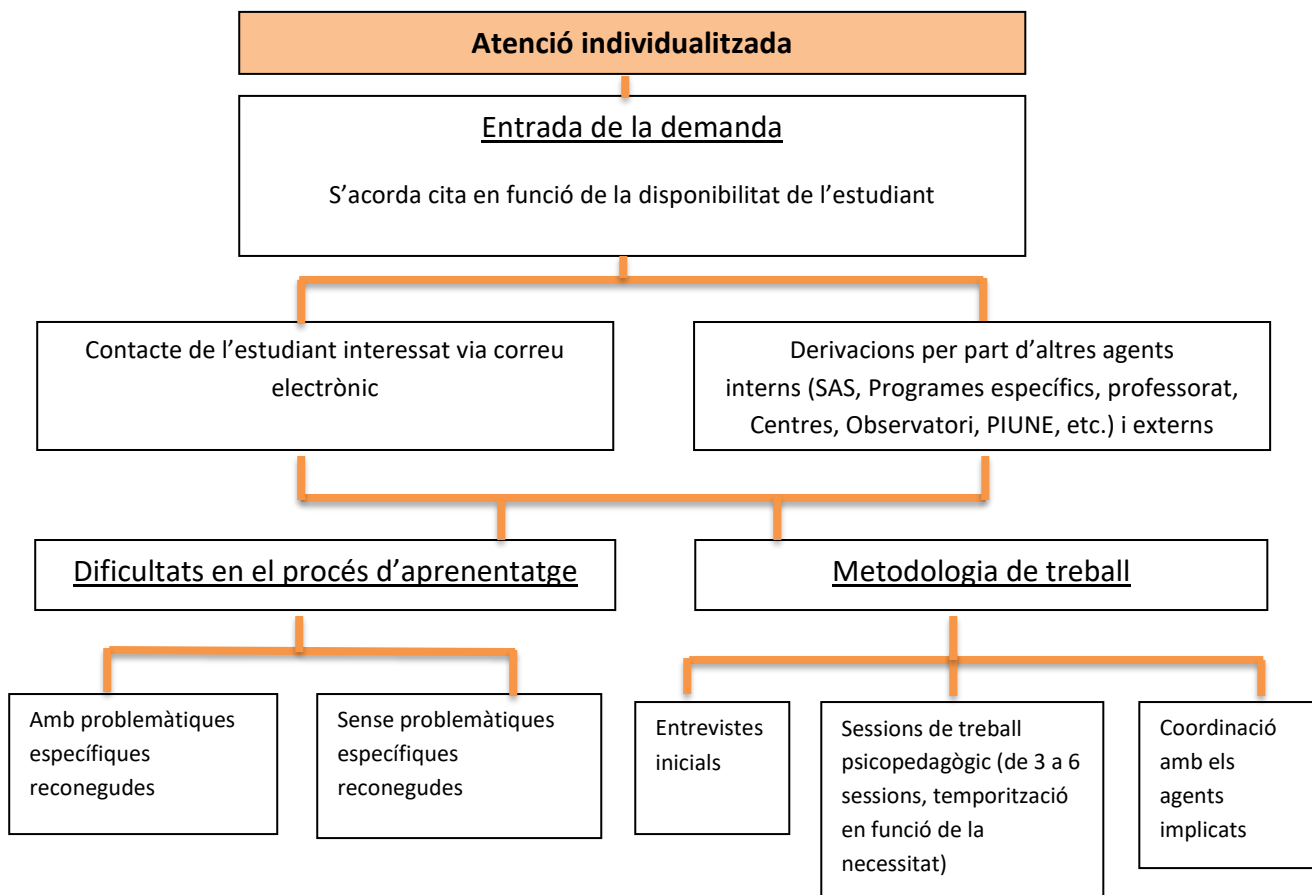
Atenció individualitzada

Entrada de la demanda

S’acorda cita en funció de la disponibilitat de l’estudiant

Contacte de l’estudiant interessat via correu electrònic

Derivacions per part d’altres agents interns (SAS, Programes específics, professorat, Centres, Observatori, PIUNE, etc.) i externs

Dificultats en el procés d’aprenentatge

Metodologia de treball

Amb problemàtiques específiques reconegudes

Sense problemàtiques específiques reconegudes

Entrevistes inicials

Sessions de treball psicopedagògic (de 3 a 6 sessions, temporització en funció de la necessitat)

Coordinació amb els agents implicats